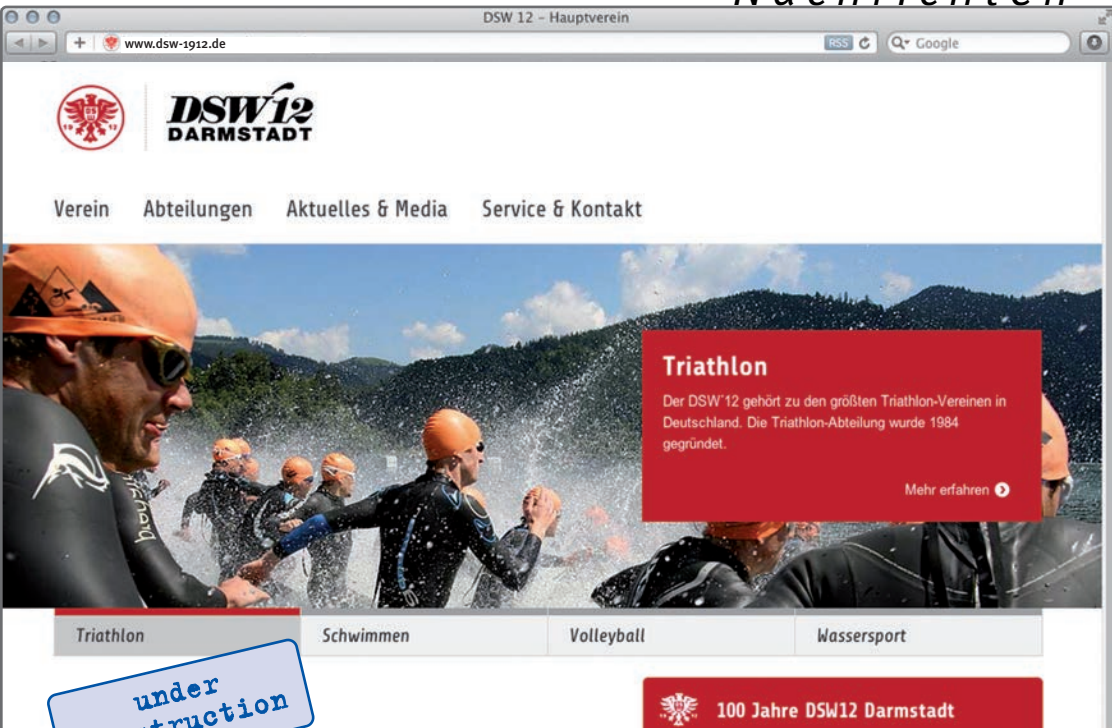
Nachrichten

DSW 12 – Hauptverein

www.dsw-1912.de

RSS

Google

DSW12 DARMSTADT

Verein Abteilungen Aktuelles & Media Service & Kontakt

Triathlon

Der DSW'12 gehört zu den größten Triathlon-Vereinen in Deutschland. Die Triathlon-Abteilung wurde 1984 gegründet.

Mehr erfahren

Triathlon | Schwimmen | Volleyball | Wassersport

under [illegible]truction

100 Jahre DSW12 Darmstadt